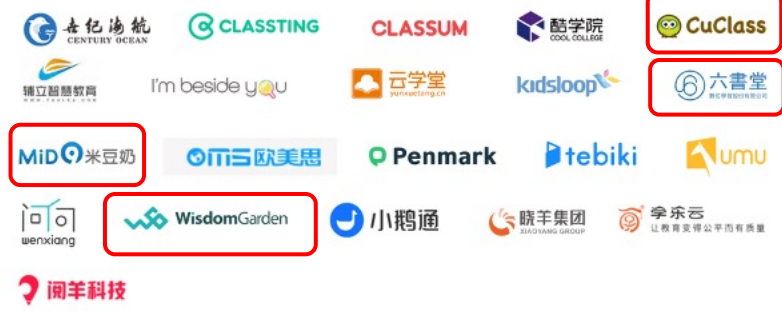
世纪海航 CENTURY OCEAN
CLASSTING
CLASSUM
酷学院 COOL COLLEGE
CuClass
辅立智慧教育
I'm beside you
云学堂 yunxuetang.cn
kidsloop
六書堂
MiDO 米豆奶
OMS 欧美思
Penmark
tebiki
umu
问向 wenxiang
WisdomGarden
小鹅通
晓羊集团 XIAOYANG GROUP
学乐云 让教育变得公平而有质量
阅羊科技